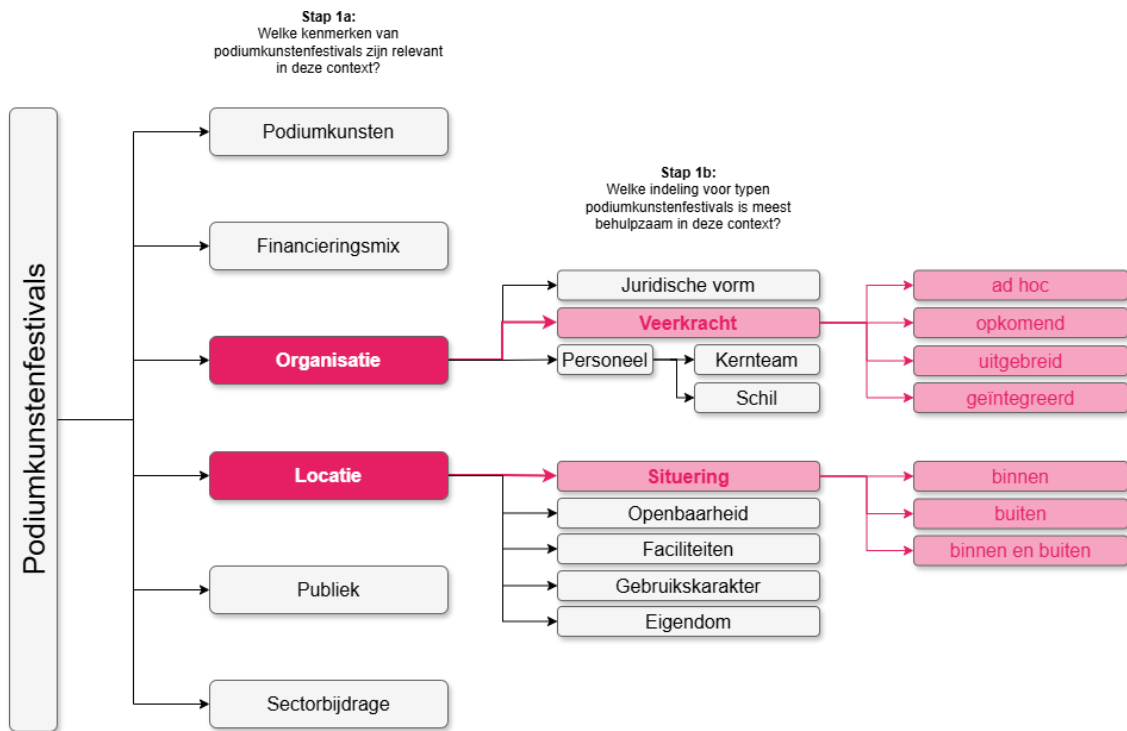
Stap 1a:
Welke kenmerken van podiumkunstenfestivals zijn relevant in deze context?

Podiumkunstenfestivals

Podiumkunsten

Financieringsmix

Organisatie

Locatie

Publiek

Sectorbijdrage

Stap 1b:
Welke indeling voor typen podiumkunstenfestivals is meest behulpzaam in deze context?

Juridische vorm

Veerkracht

Personeel

Kernteam

Schil

ad hoc

opkomend

uitgebreid

geïntegreerd

Situering

Openbaarheid

Faciliteiten

Gebruikskarakter

Eigendom

binnen

buiten

binnen en buiten